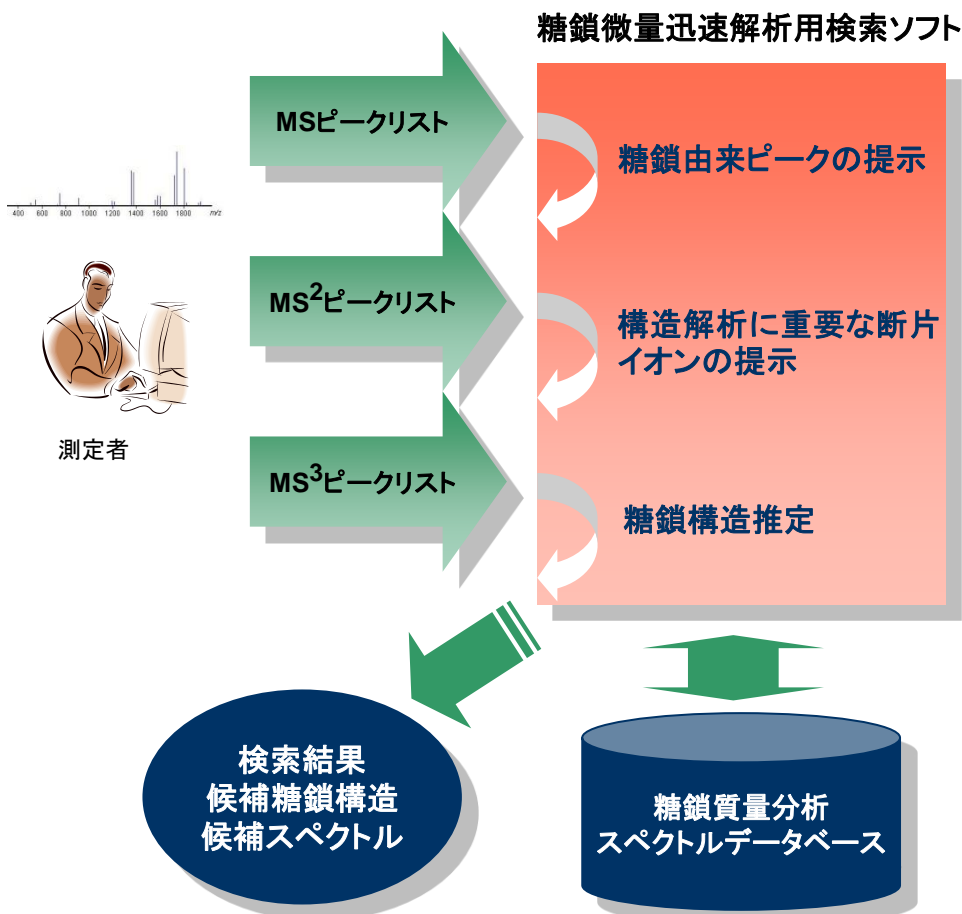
糖鎖微量迅速解析用検索ソフト

400 600 800 1000 1200 1400 1600 1800 m/z

測定者

MSピークリスト

$MS^2$ピークリスト

$MS^3$ピークリスト

糖鎖由来ピークの提示

構造解析に重要な断片イオンの提示

糖鎖構造推定

検索結果
候補糖鎖構造
候補スペクトル

糖鎖質量分析
スペクトルデータベース